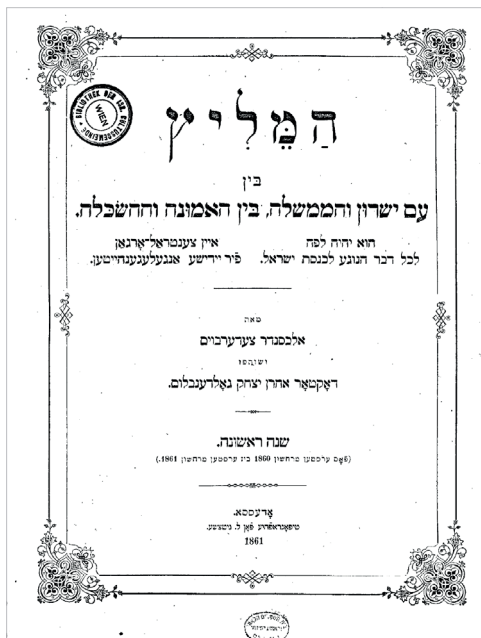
המליץ

בין

עם ישרון והממשלה, בין האמונה והחשכלה.

הוא יהיה לפה לכל דבר הנוגע לכנסת ישראל.

איין צענטראל־ארגאן פיר יידישע אנגעלעגענהייטען.

מאת

אלכסנדר צעדערבוים

ושותפו

דאקטאר אהרן יצחק גאלדענבלום.

שנה ראשונה.

(פאם ערשטען חשון 1860 ביז ערשטען חשון 1861.)

אדעססא.

טיפאגראפיע פאן ל. ניטשע.

1861

BIBLIOTHEK DER ISR. KULTUSGEMEINDE WIEN